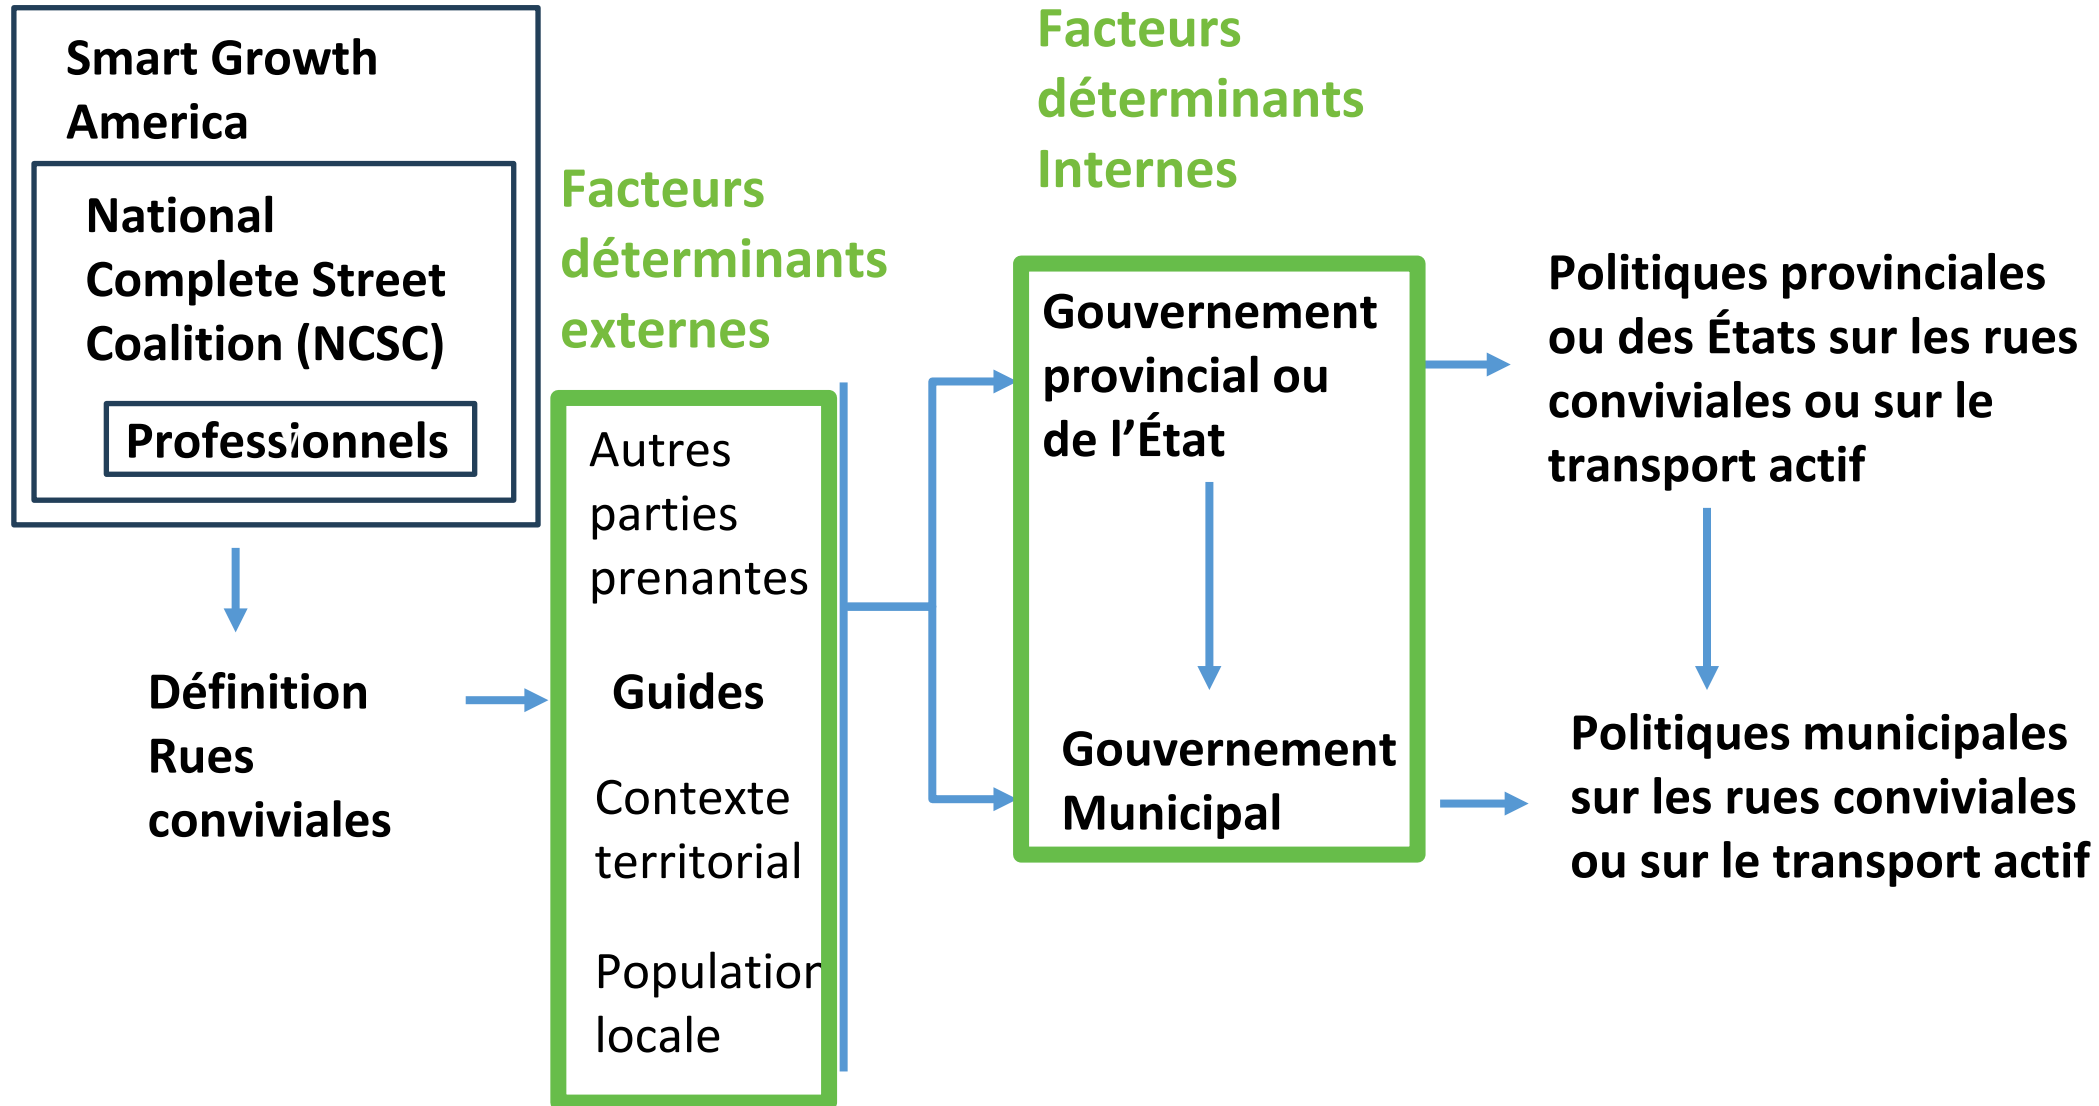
Smart Growth America

National Complete Street Coalition (NCSC)

Professionnels

Définition Rues conviviales

Facteurs déterminants externes

Autres parties prenantes

Guides

Contexte territorial

Population locale

Facteurs déterminants Internes

Gouvernement provincial ou de l'État

Gouvernement Municipal

Politiques provinciales ou des États sur les rues conviviales ou sur le transport actif

Politiques municipales sur les rues conviviales ou sur le transport actif